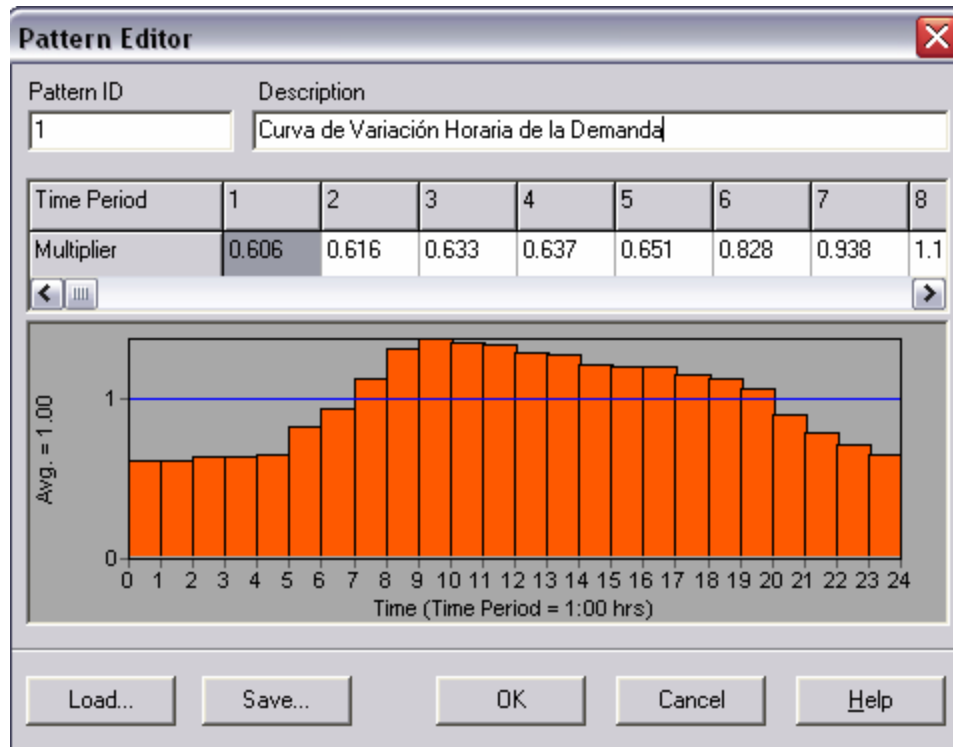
Pattern Editor

Pattern ID
1

Description
Curva de Variación Horaria de la Demanda

| Time Period | 1 | 2 | 3 | 4 | 5 | 6 | 7 | 8 |
|---|---|---|---|---|---|---|---|---|
| Multiplier | 0.606 | 0.616 | 0.633 | 0.637 | 0.651 | 0.828 | 0.938 | 1.1 |

Avg. = 1.00
1
0
0 1 2 3 4 5 6 7 8 9 10 11 12 13 14 15 16 17 18 19 20 21 22 23 24
Time (Time Period = 1:00 hrs)

Load... Save... OK Cancel Help